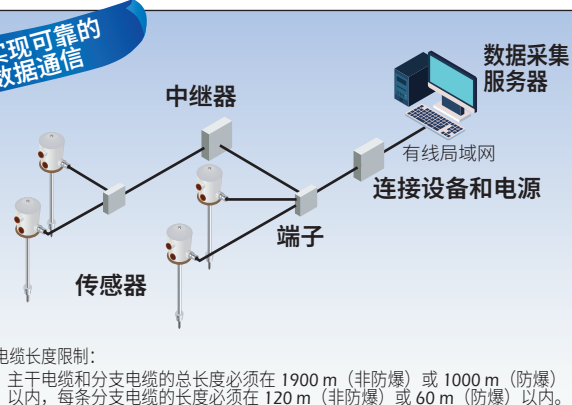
实现可靠的
数据通信

数据采集
服务器

中继器

有线局域网

连接设备和电源

端子

传感器

电缆长度限制：
主干电缆和分支电缆的总长度必须在 1900 m（非防爆）或 1000 m（防爆）以内，每条分支电缆的长度必须在 120 m（非防爆）或 60 m（防爆）以内。